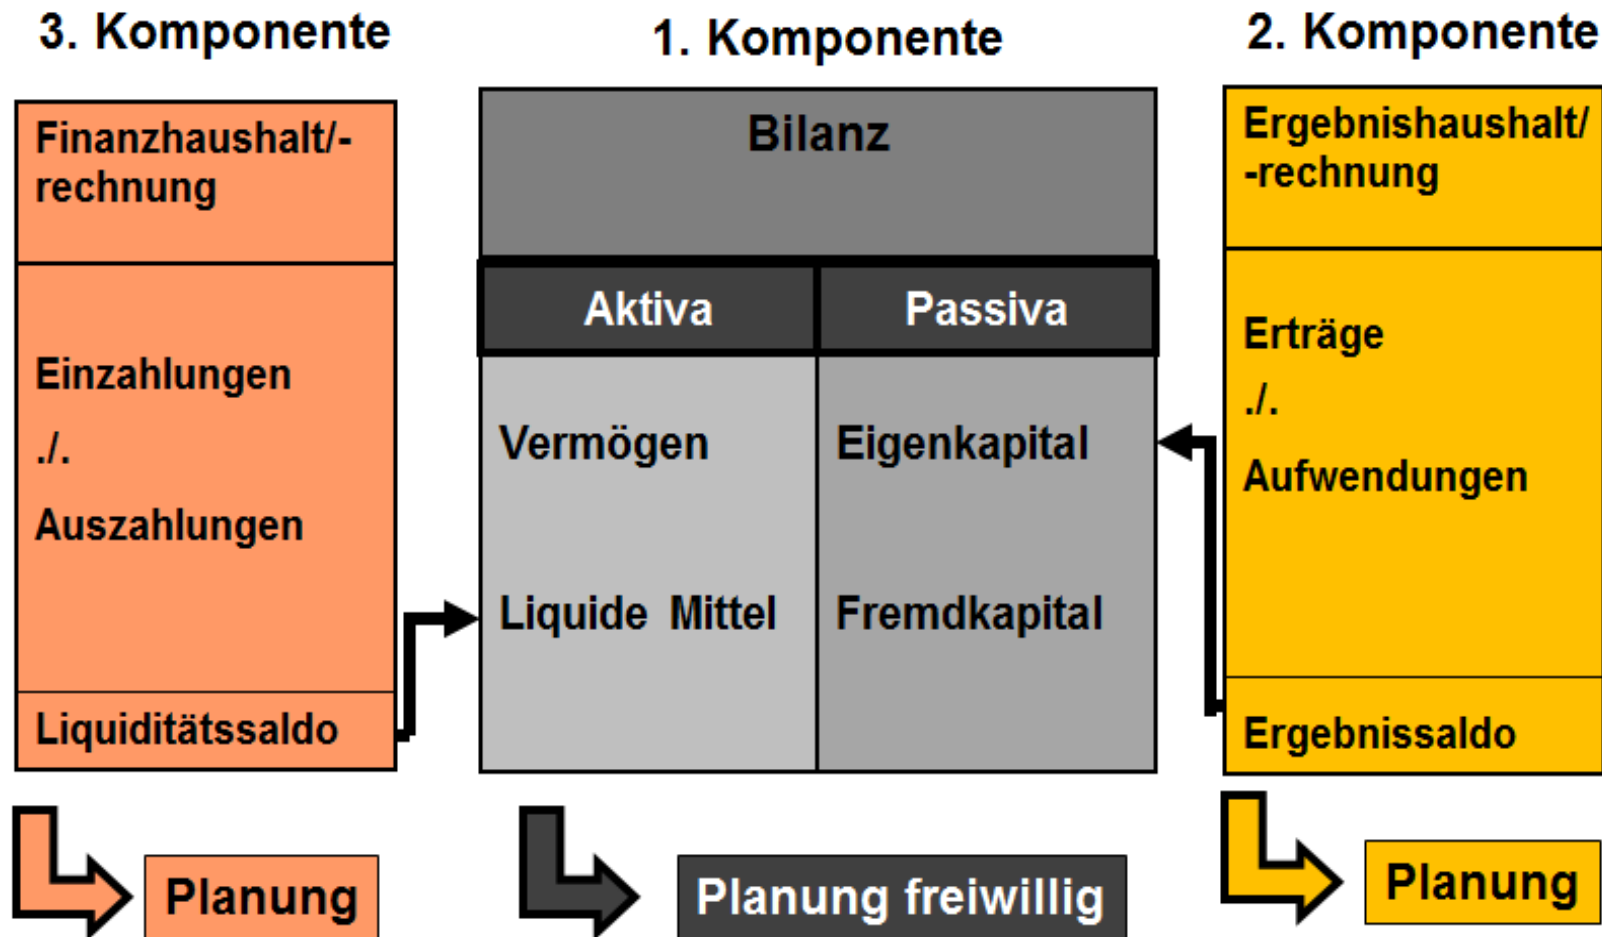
3. Komponente

Finanzhaushalt/-rechnung

Einzahlungen

./.

Auszahlungen

Liquiditätssaldo

Planung

1. Komponente

Bilanz

| Aktiva | Passiva |
|---|---|
| Vermögen | Eigenkapital |
| Liquide Mittel | Fremdkapital |

Planung freiwillig

2. Komponente

Ergebnishaushalt/-rechnung

Erträge

./.

Aufwendungen

Ergebnissaldo

Planung